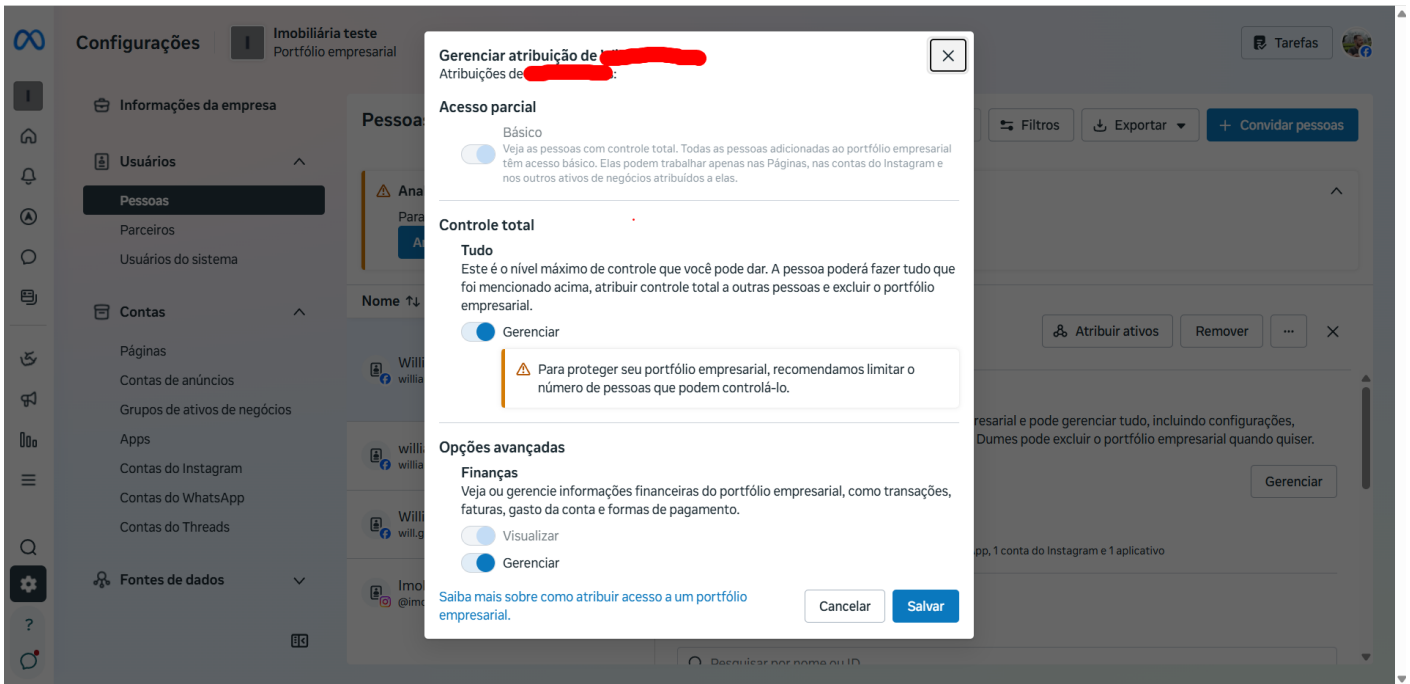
Configurações
Imobiliária teste
Portfólio empresarial

Tarefas

Informações da empresa
Usuários
Pessoas
Parceiros
Usuários do sistema
Contas
Páginas
Contas de anúncios
Grupos de ativos de negócios
Apps
Contas do Instagram
Contas do WhatsApp
Contas do Threads
Fontes de dados

Pessoa
Ana
Para
Nome ↑↓
Willi
willia
willi
willia
Willi
will.g
Imol
@imo

Filtros
Exportar
+ Convidar pessoas
Atribuir ativos
Remover
···
esarial e pode gerenciar tudo, incluindo configurações,
Dumes pode excluir o portfólio empresarial quando quiser.
Gerenciar
pp, 1 conta do Instagram e 1 aplicativo
Pesquisar por nome ou ID

Gerenciar atribuição de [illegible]
Atribuições de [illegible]:

Acesso parcial
Básico
Veja as pessoas com controle total. Todas as pessoas adicionadas ao portfólio empresarial têm acesso básico. Elas podem trabalhar apenas nas Páginas, nas contas do Instagram e nos outros ativos de negócios atribuídos a elas.

Controle total
Tudo
Este é o nível máximo de controle que você pode dar. A pessoa poderá fazer tudo que foi mencionado acima, atribuir controle total a outras pessoas e excluir o portfólio empresarial.
Gerenciar
Para proteger seu portfólio empresarial, recomendamos limitar o número de pessoas que podem controlá-lo.

Opções avançadas
Finanças
Veja ou gerencie informações financeiras do portfólio empresarial, como transações, faturas, gasto da conta e formas de pagamento.
Visualizar
Gerenciar

Saiba mais sobre como atribuir acesso a um portfólio empresarial.
Cancelar
Salvar